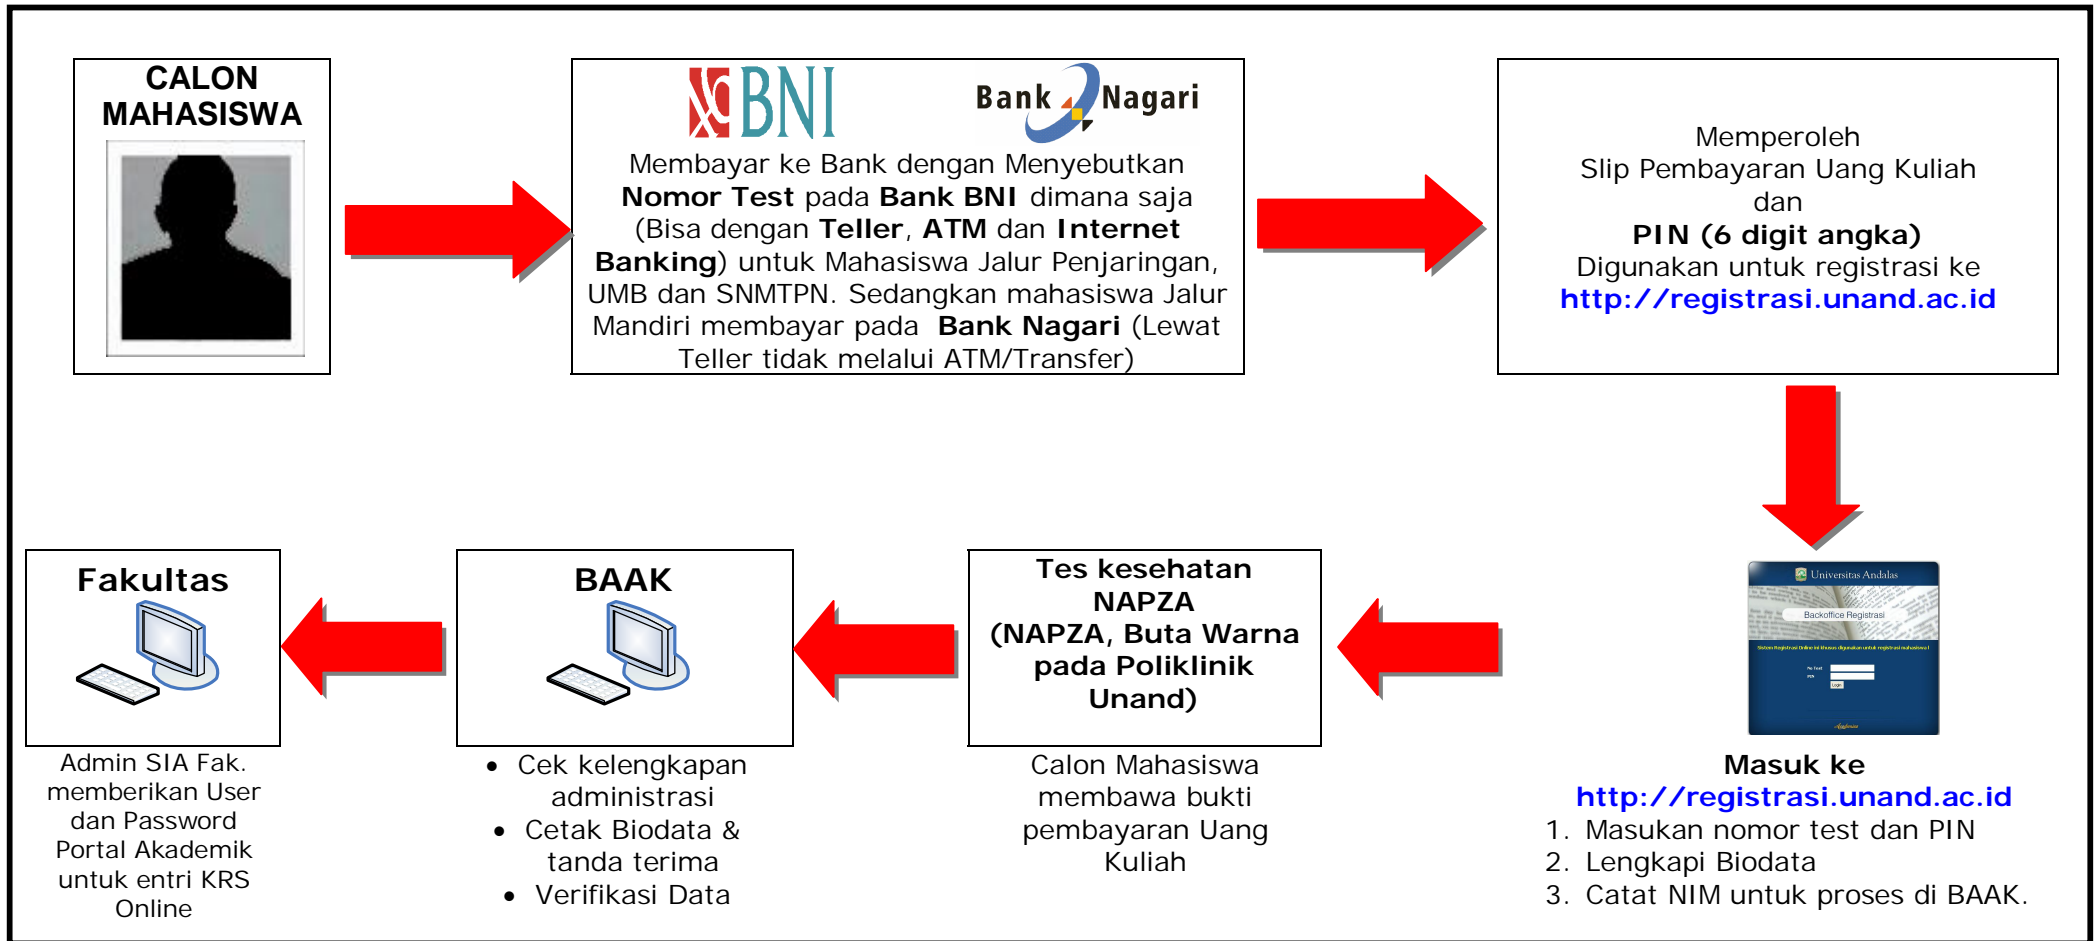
CALON MAHASISWA

BNI

Bank Nagari

Membayar ke Bank dengan Menyebutkan **Nomor Test** pada **Bank BNI** dimana saja (Bisa dengan **Teller**, **ATM** dan **Internet Banking**) untuk Mahasiswa Jalur Penjaringan, UMB dan SNMTPN. Sedangkan mahasiswa Jalur Mandiri membayar pada **Bank Nagari** (Lewat Teller tidak melalui ATM/Transfer)

Memperoleh
Slip Pembayaran Uang Kuliah
dan
**PIN (6 digit angka)**
Digunakan untuk registrasi ke
http://registrasi.unand.ac.id

Universitas Andalas
Backoffice Registrasi

Masuk ke
http://registrasi.unand.ac.id
1. Masukan nomor test dan PIN
2. Lengkapi Biodata
3. Catat NIM untuk proses di BAAK.

Tes kesehatan NAPZA (NAPZA, Buta Warna pada Poliklinik Unand)

Calon Mahasiswa membawa bukti pembayaran Uang Kuliah

BAAK

• Cek kelengkapan administrasi
• Cetak Biodata & tanda terima
• Verifikasi Data

Fakultas

Admin SIA Fak. memberikan User dan Password Portal Akademik untuk entri KRS Online